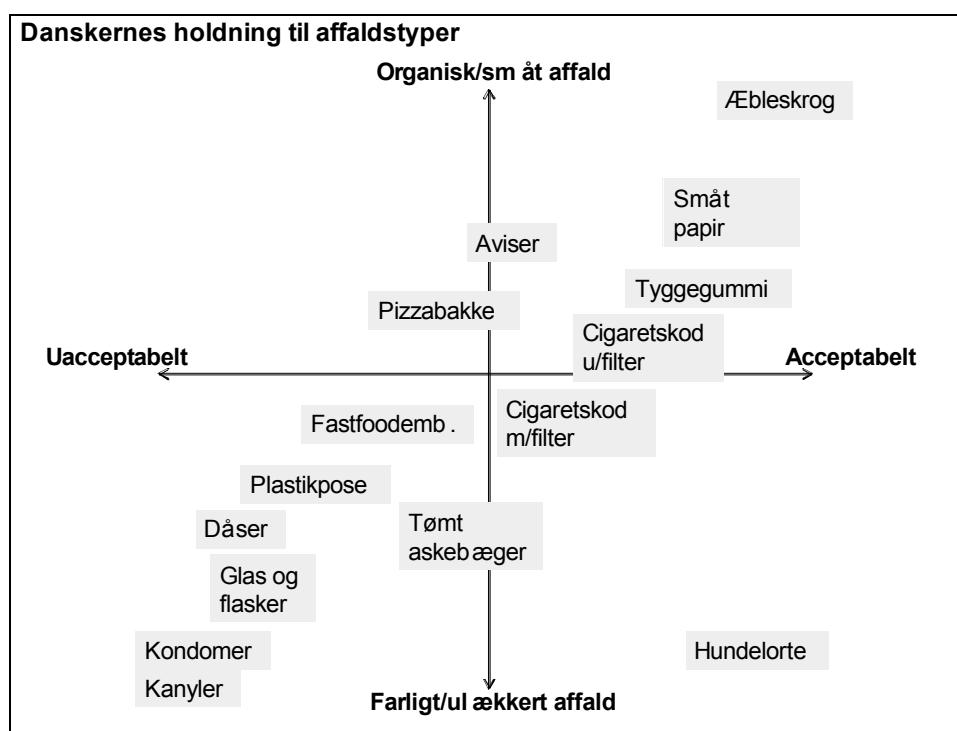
Danskernes holdning til affaldstyper

Organisk/småt affald

Æbleskrog

Småt papir

Aviser

Tyggegummi

Pizzabakke

Cigaretskod u/filter

Uacceptabelt

Acceptabelt

Fastfoodemb.

Cigaretskod m/filter

Plastikpose

Dåser

Tømt askebæger

Glas og flasker

Kondomer

Hundelorte

Kanyler

Farligt/ulækkert affald